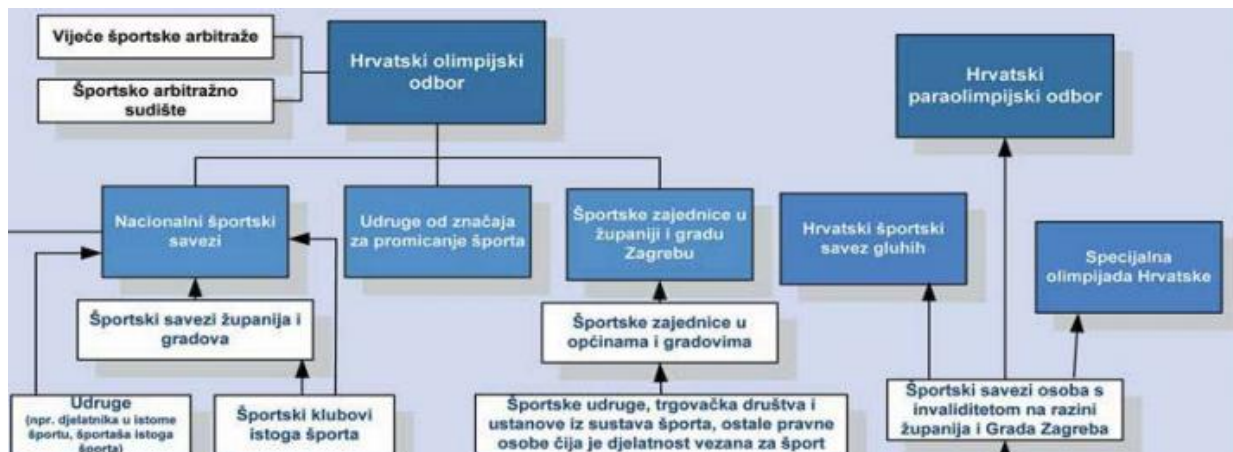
Vijeće športske arbitraže

Športsko arbitražno sudište

Hrvatski olimpijski odbor

Hrvatski paraolimpijski odbor

Nacionalni športski savezi

Udruge od značaja za promicanje športa

Športske zajednice u županiji i gradu Zagrebu

Hrvatski športski savez gluhih

Specijalna olimpijada Hrvatske

Športski savezi županija i gradova

Športske zajednice u općinama i gradovima

Udruge (npr. djelatnika u istome športu, športaša istoga športa)

Športski klubovi istoga športa

Športske udruge, trgovačka društva i ustanove iz sustava športa, ostale pravne osobe čija je djelatnost vezana za šport

Športski savezi osoba s invaliditetom na razini županija i Grada Zagreba